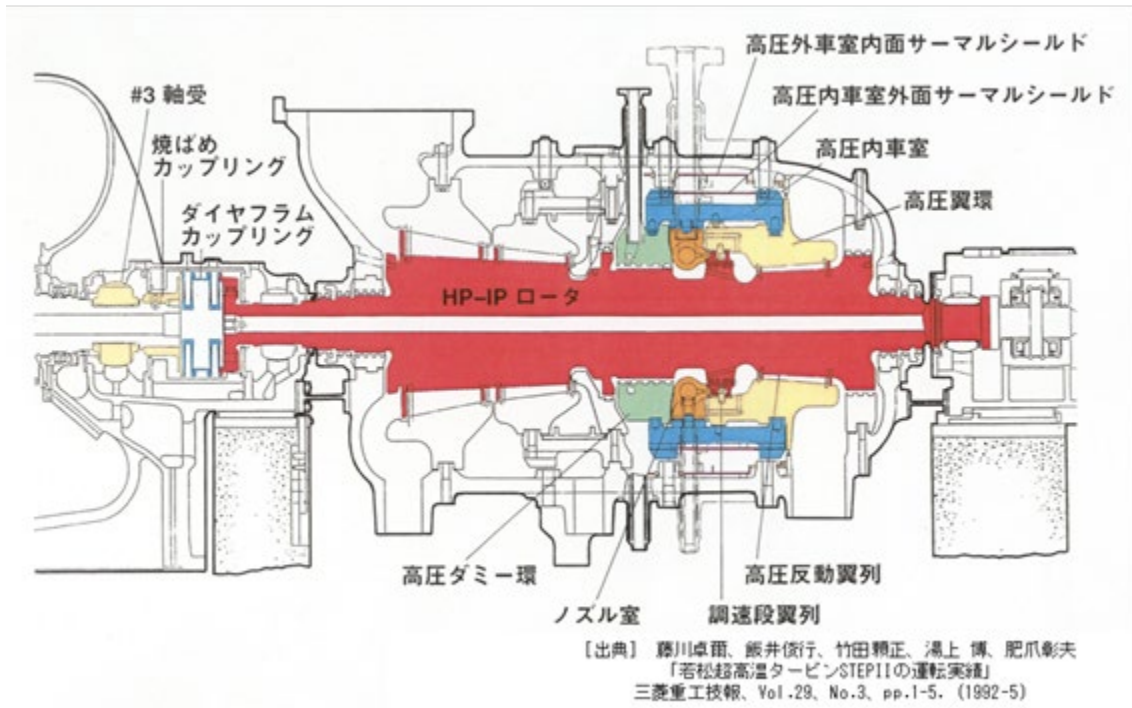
高圧外車室内面サーマルシールド
高圧内車室外面サーマルシールド
高圧内車室
高圧翼環
#3 軸受
焼ばめ
カップリング
ダイヤフラム
カップリング
HP−IP ロータ
高圧ダミー環
ノズル室
調速段翼列
高圧反動翼列

［出典］ 藤川卓爾、飯井俊行、竹田頼正、湯上 博、肥爪彰夫
「若松超高温タービンSTEPIIの運転実績」
三菱重工技報、Vol.29、No.3、pp.1-5、(1992-5)